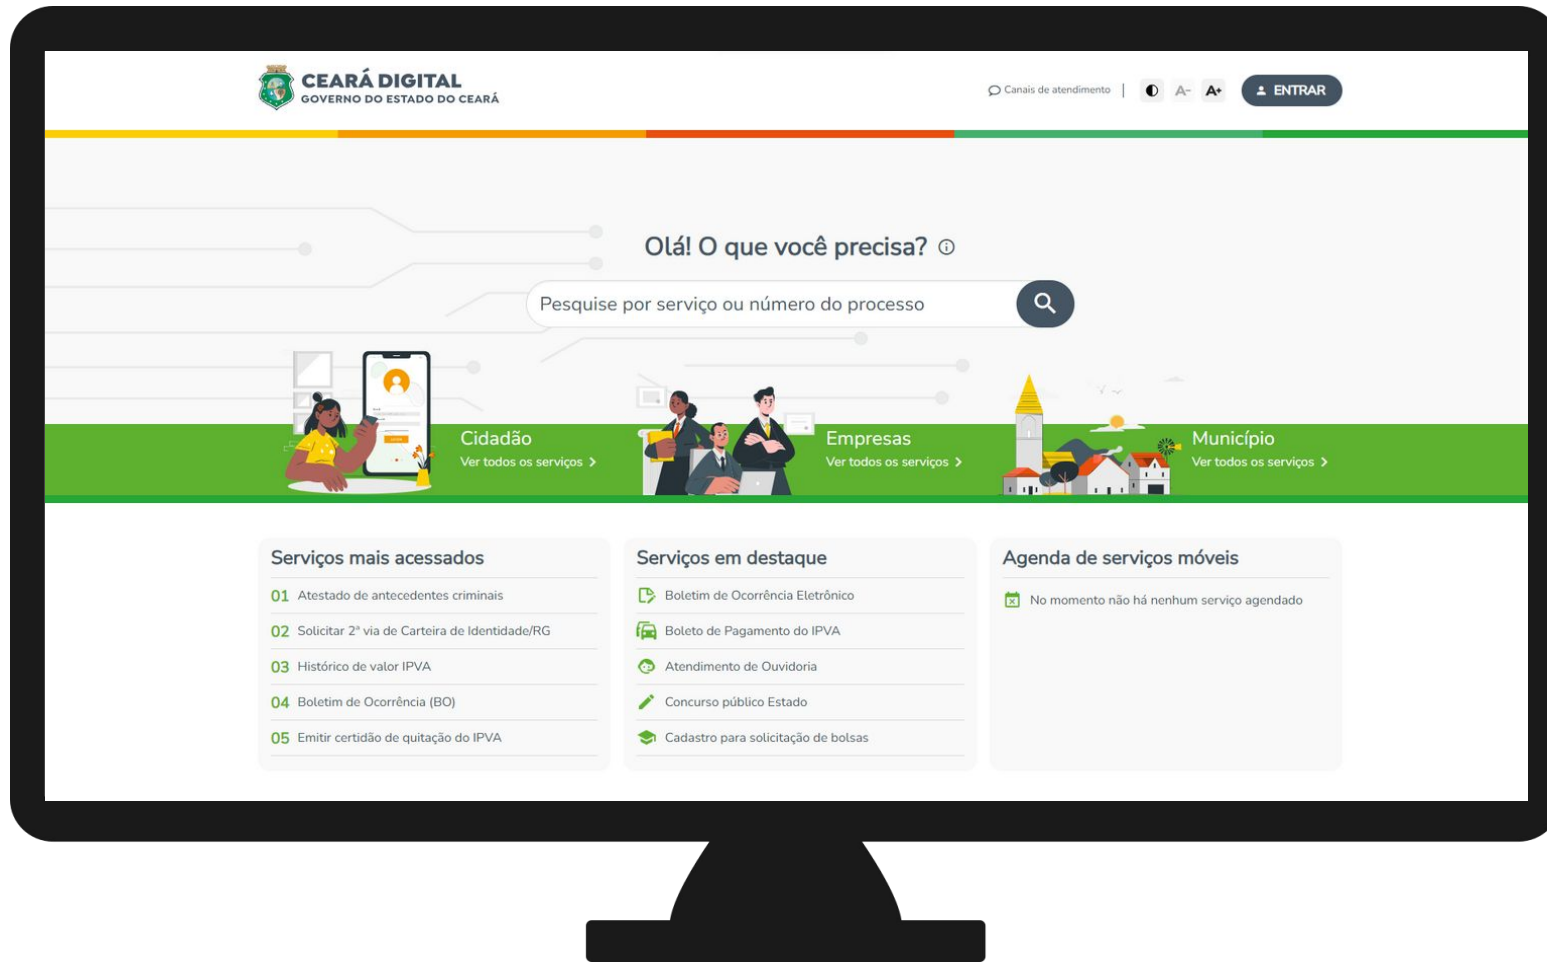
CEARÁ DIGITAL
GOVERNO DO ESTADO DO CEARÁ

Canais de atendimento | A- A+ ENTRAR

Olá! O que você precisa?

Pesquise por serviço ou número do processo

Cidadão
Ver todos os serviços

Empresas
Ver todos os serviços

Município
Ver todos os serviços

Serviços mais acessados
01 Atestado de antecedentes criminais
02 Solicitar 2ª via de Carteira de Identidade/RG
03 Histórico de valor IPVA
04 Boletim de Ocorrência (BO)
05 Emitir certidão de quitação do IPVA

Serviços em destaque
Boletim de Ocorrência Eletrônico
Boleto de Pagamento do IPVA
Atendimento de Ouvidoria
Concurso público Estado
Cadastro para solicitação de bolsas

Agenda de serviços móveis
No momento não há nenhum serviço agendado